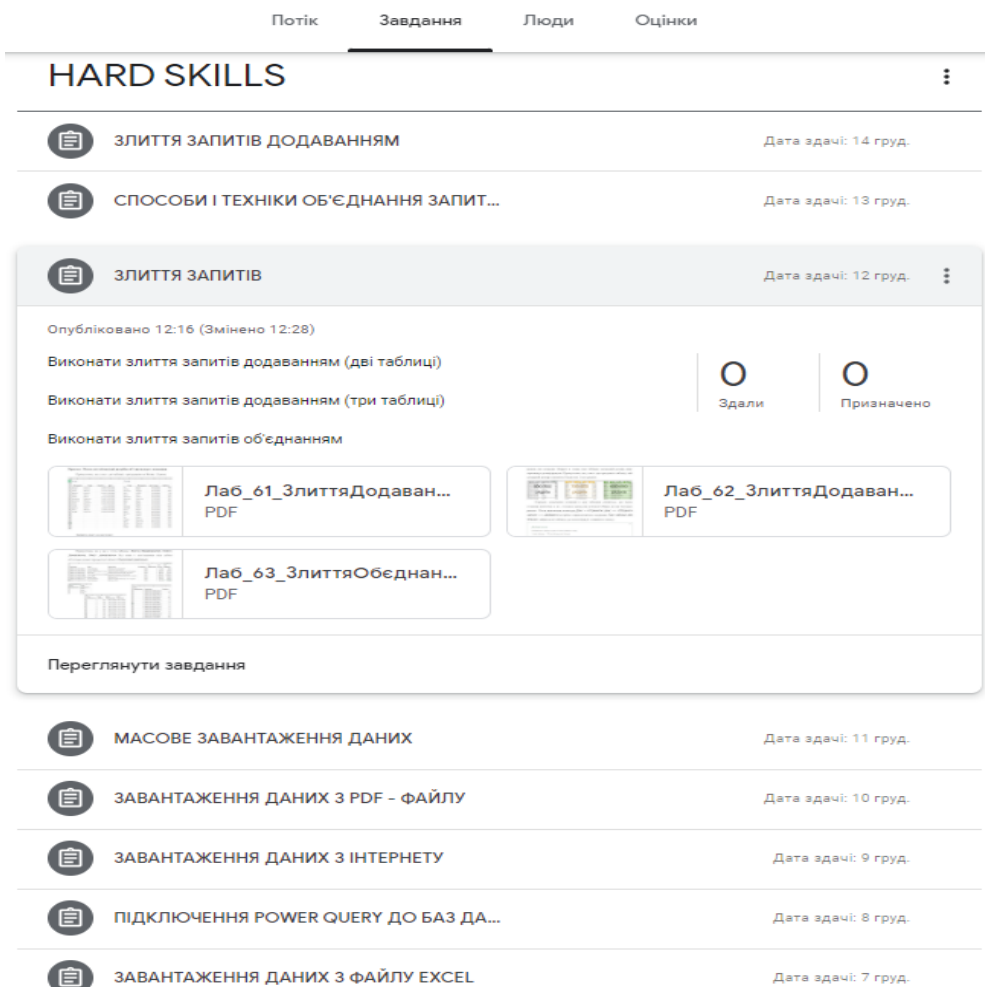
Потік Завдання Люди Оцінки

HARD SKILLS

ЗЛИТТЯ ЗАПИТІВ ДОДАВАННЯМ
Дата здачі: 14 груд.

СПОСОБИ І ТЕХНІКИ ОБ'ЄДНАННЯ ЗАПИТ...
Дата здачі: 13 груд.

ЗЛИТТЯ ЗАПИТІВ
Дата здачі: 12 груд.

Опубліковано 12:16 (Змінено 12:28)

Виконати злиття запитів додаванням (дві таблиці)

Виконати злиття запитів додаванням (три таблиці)

Виконати злиття запитів об'єднанням

0 Здали

0 Призначено

Лаб_61_ЗлиттяДодаван...
PDF

Лаб_62_ЗлиттяДодаван...
PDF

Лаб_63_ЗлиттяОбєднан...
PDF

Переглянути завдання

МАСОВЕ ЗАВАНТАЖЕННЯ ДАНИХ
Дата здачі: 11 груд.

ЗАВАНТАЖЕННЯ ДАНИХ З PDF - ФАЙЛУ
Дата здачі: 10 груд.

ЗАВАНТАЖЕННЯ ДАНИХ З ІНТЕРНЕТУ
Дата здачі: 9 груд.

ПІДКЛЮЧЕННЯ POWER QUERY ДО БАЗ ДА...
Дата здачі: 8 груд.

ЗАВАНТАЖЕННЯ ДАНИХ З ФАЙЛУ EXCEL
Дата здачі: 7 груд.